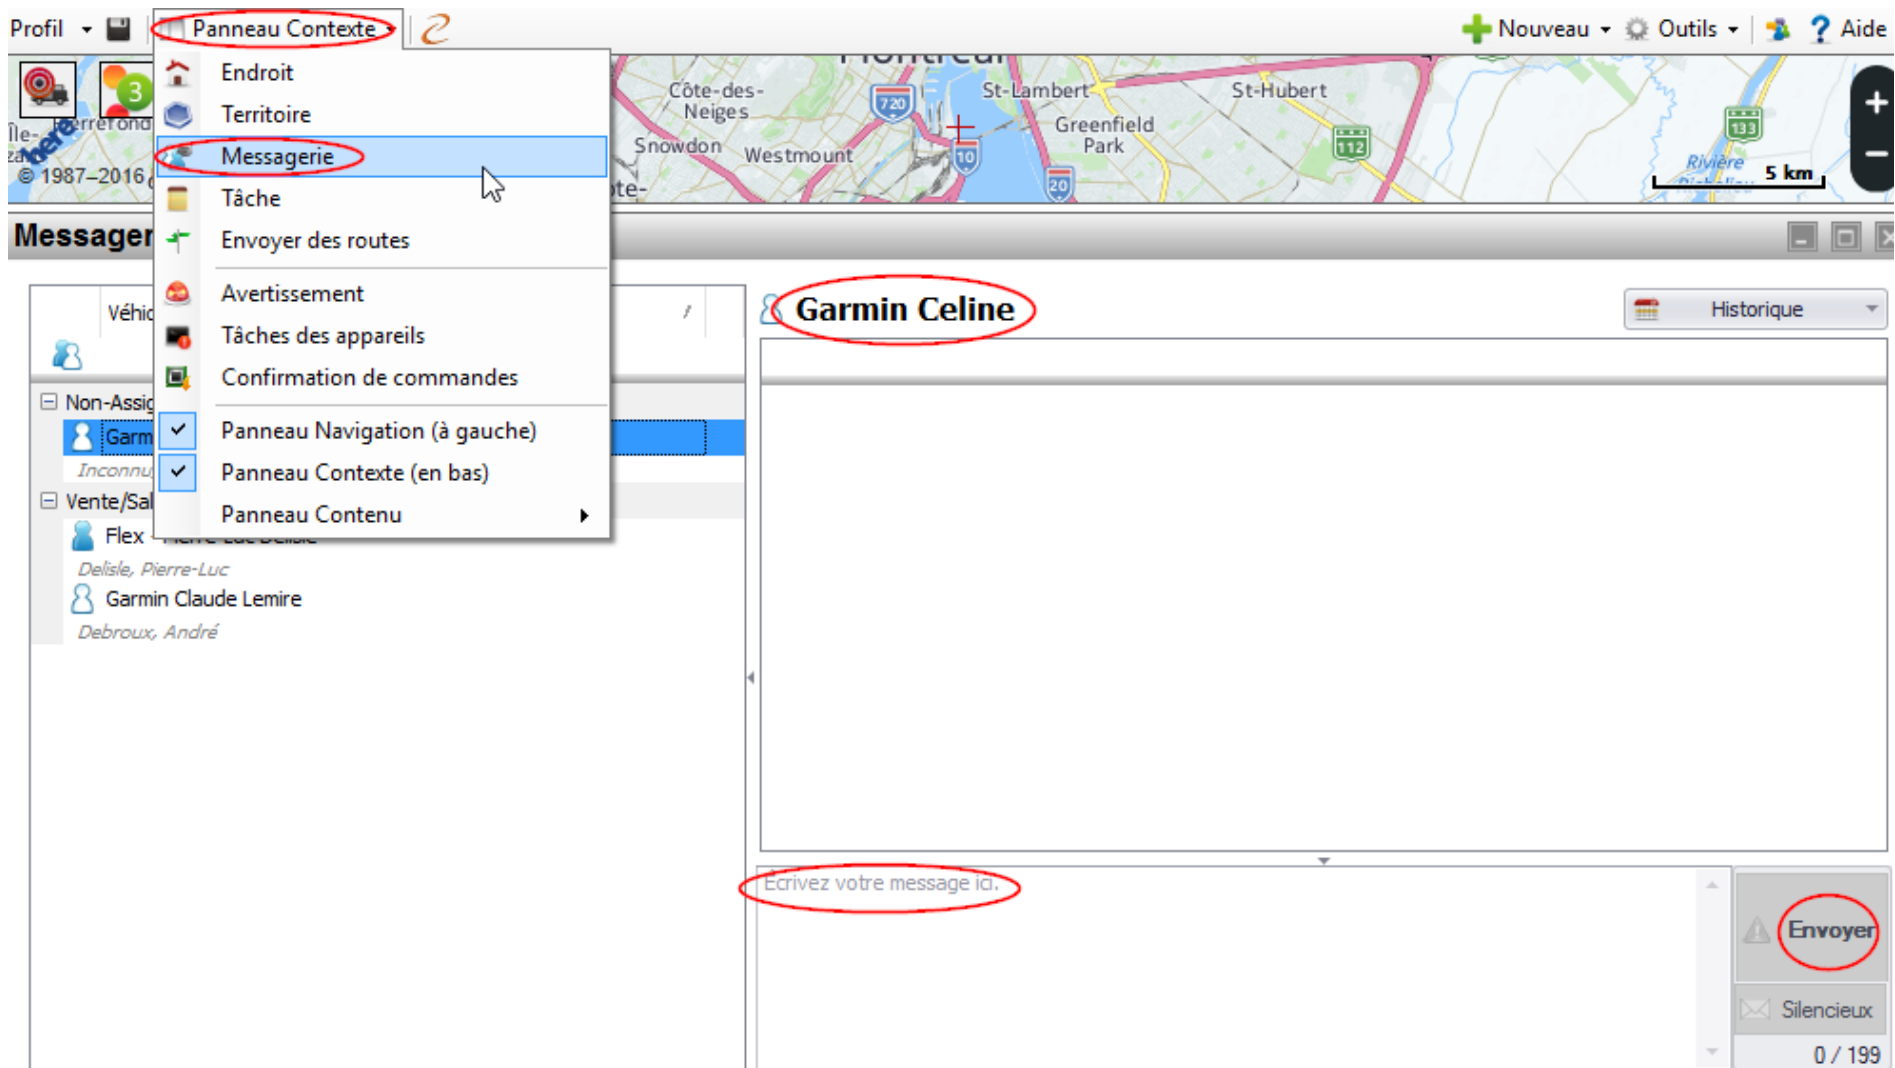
Profil Panneau Contexte Nouveau Outils Aide

Endroit
Territoire
Messagerie
Tâche
Envoyer des routes
Avertissement
Tâches des appareils
Confirmation de commandes
Panneau Navigation (à gauche)
Panneau Contexte (en bas)
Panneau Contenu

Côte-des-Neiges
Snowdon
Westmount
St-Lambert
Greenfield Park
St-Hubert
720
10
20
112
133
Rivière
5 km
Île-
Terrebonne
here
© 1987–2016

Messager

Véhic
Non-Assig
Garm
Inconnu
Vente/Sal
Flex
Delisle, Pierre-Luc
Garmin Claude Lemire
Debroux, André

Garmin Celine
Historique

Écrivez votre message ici.
Envoyer
Silencieux
0 / 199